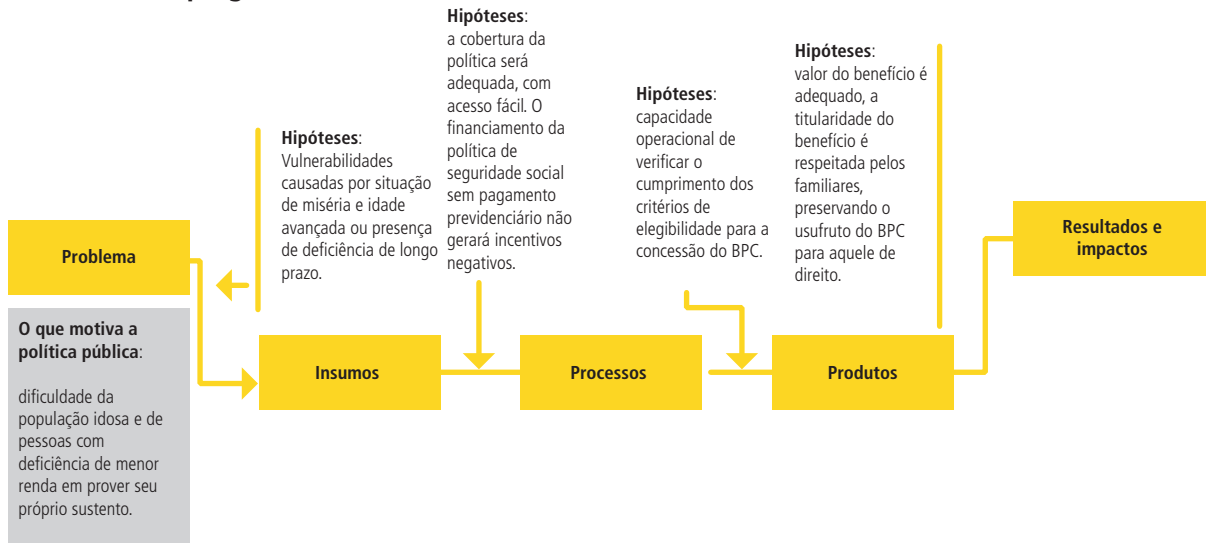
**Problema**

**O que motiva a política pública**:

dificuldade da população idosa e de pessoas com deficiência de menor renda em prover seu próprio sustento.

**Hipóteses**: Vulnerabilidades causadas por situação de miséria e idade avançada ou presença de deficiência de longo prazo.

**Insumos**

**Hipóteses**: a cobertura da política será adequada, com acesso fácil. O financiamento da política de seguridade social sem pagamento previdenciário não gerará incentivos negativos.

**Processos**

**Hipóteses**: capacidade operacional de verificar o cumprimento dos critérios de elegibilidade para a concessão do BPC.

**Produtos**

**Hipóteses**: valor do benefício é adequado, a titularidade do benefício é respeitada pelos familiares, preservando o usufruto do BPC para aquele de direito.

**Resultados e impactos**